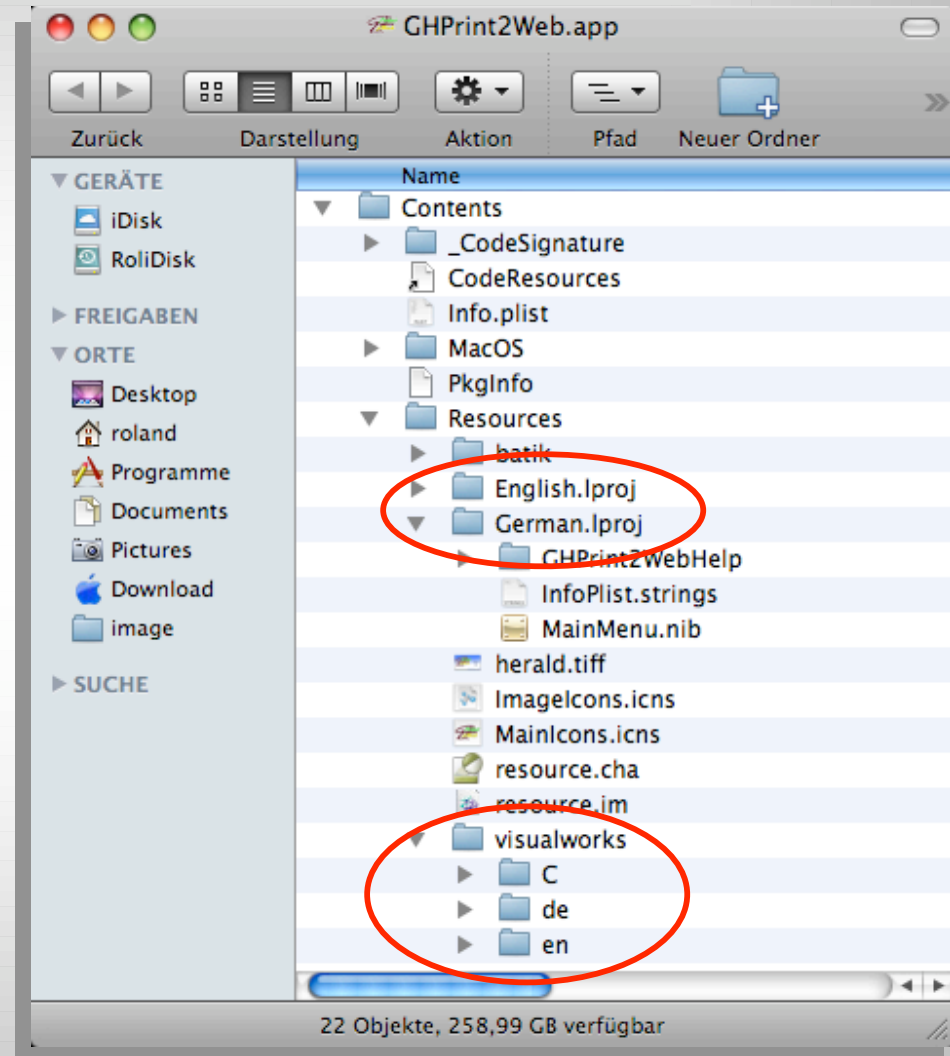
GHPrint2Web.app

Zurück
Darstellung
Aktion
Pfad
Neuer Ordner

GERÄTE
iDisk
RoliDisk
FREIGABEN
ORTE
Desktop
roland
Programme
Documents
Pictures
Download
image
SUCHE

Name
Contents
_CodeSignature
CodeResources
Info.plist
MacOS
PkgInfo
Resources
batik
English.lproj
German.lproj
GHPrint2WebHelp
InfoPlist.strings
MainMenu.nib
herald.tiff
ImageIcons.icns
MainIcons.icns
resource.cha
resource.im
visualworks
C
de
en

22 Objekte, 258,99 GB verfügbar